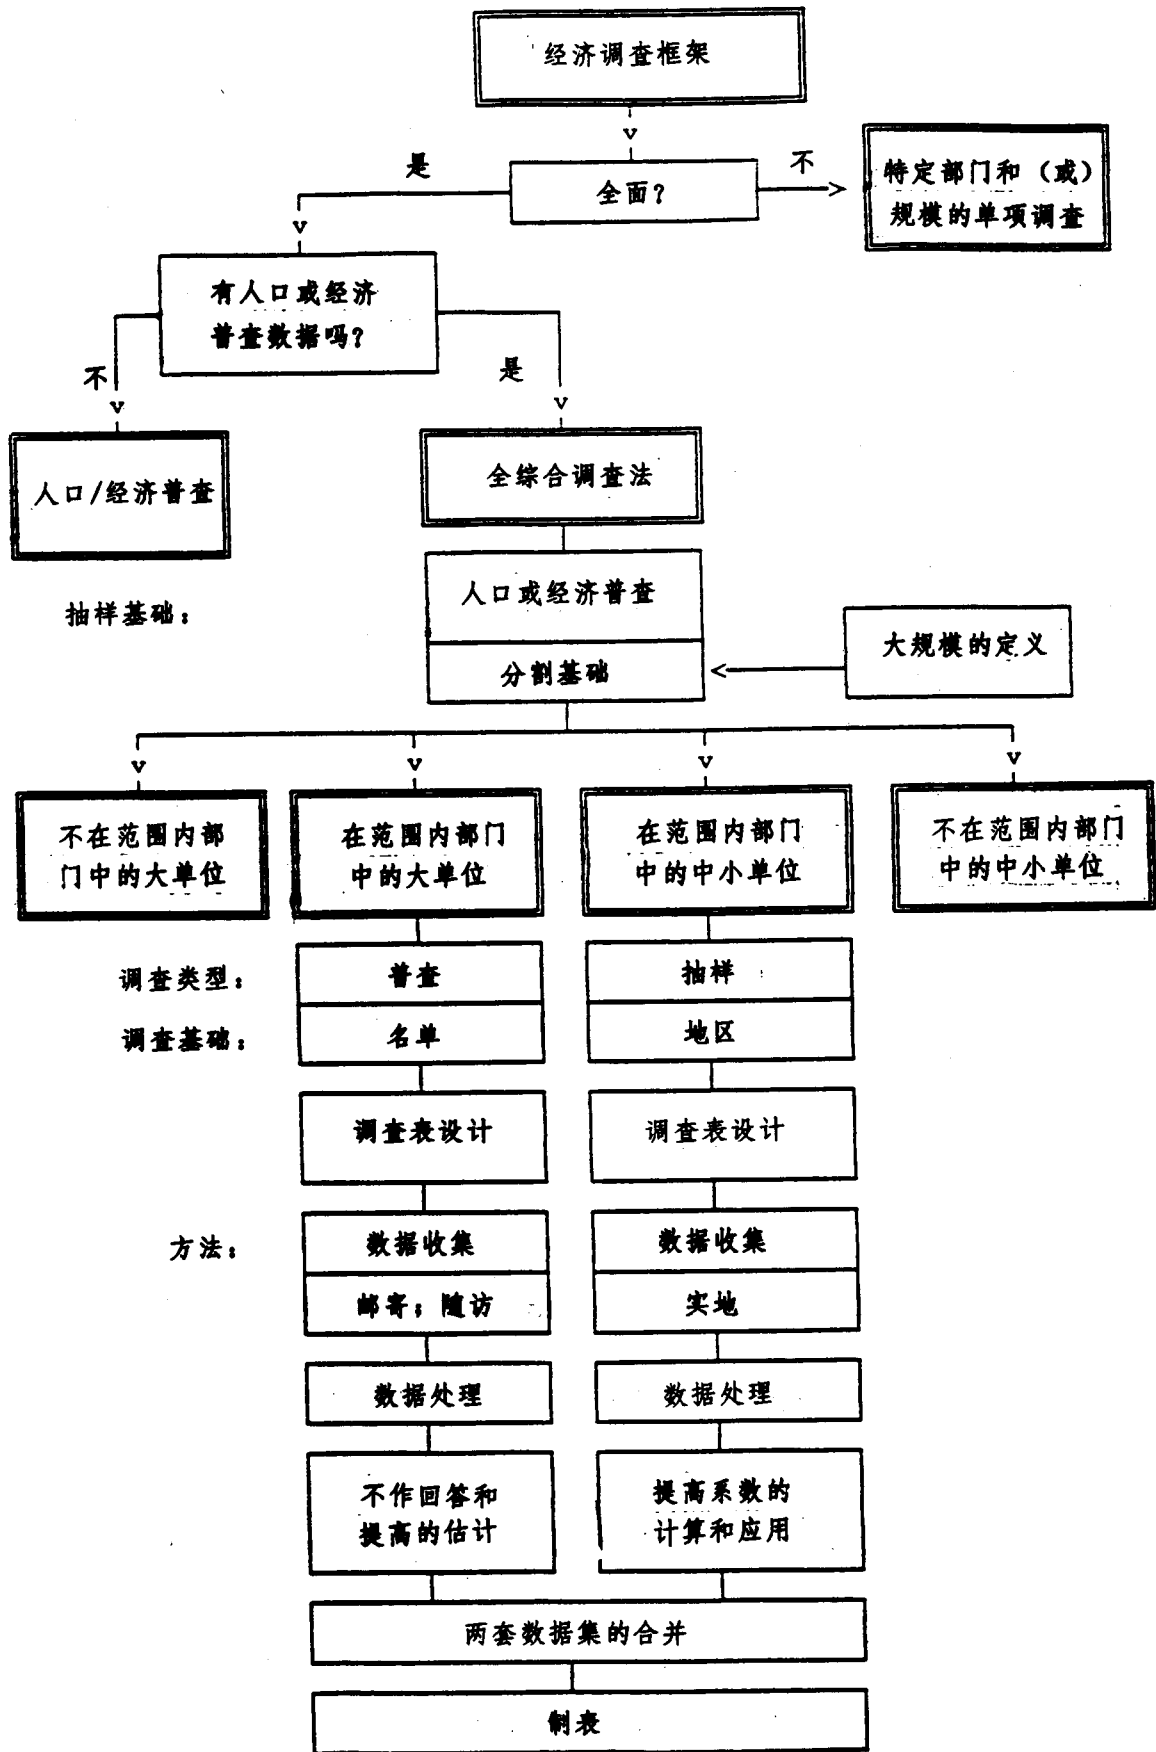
经济调查框架

是

全面？

不

特定部门和（或）规模的单项调查

有人口或经济普查数据吗？

不

是

人口/经济普查

全综合调查法

抽样基础：

人口或经济普查

分割基础

大规模的定义

不在范围内部门中的大单位

在范围内部门中的大单位

在范围内部门中的中小单位

不在范围内部门中的中小单位

调查类型：

普查

抽样

调查基础：

名单

地区

调查表设计

调查表设计

方法：

数据收集

邮寄；随访

数据收集

实地

数据处理

数据处理

不作回答和提高的估计

提高系数的计算和应用

两套数据集的合并

制表